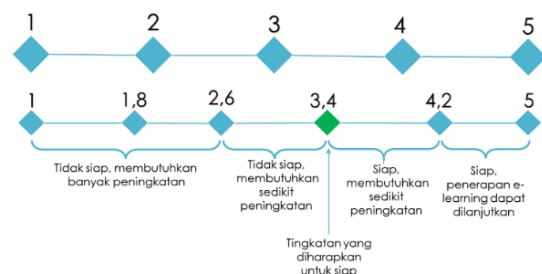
1 2 3 4 5

1 1,8 2,6 3,4 4,2 5

Tidak siap, membutuhkan banyak peningkatan

Tidak siap, membutuhkan sedikit peningkatan

Siap, membutuhkan sedikit peningkatan

Siap, penerapan e-learning dapat dilanjutkan

Tingkatan yang diharapkan untuk siap